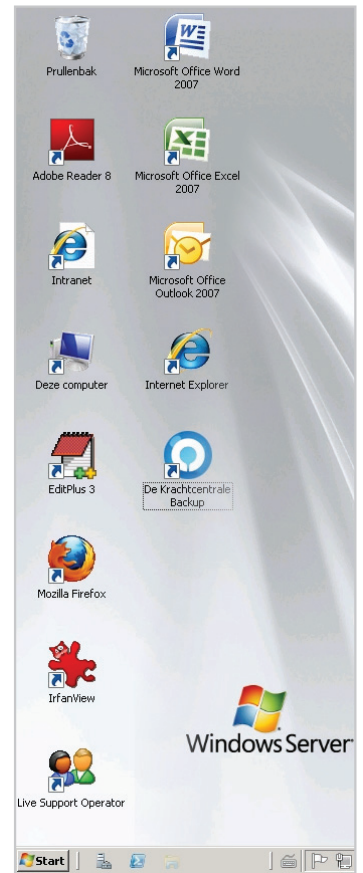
Prullenbak

Microsoft Office Word 2007

Adobe Reader 8

Microsoft Office Excel 2007

Intranet

Microsoft Office Outlook 2007

Deze computer

Internet Explorer

EditPlus 3

De Krachtcentrale Backup

Mozilla Firefox

IrfanView

Windows Server

Live Support Operator

Start